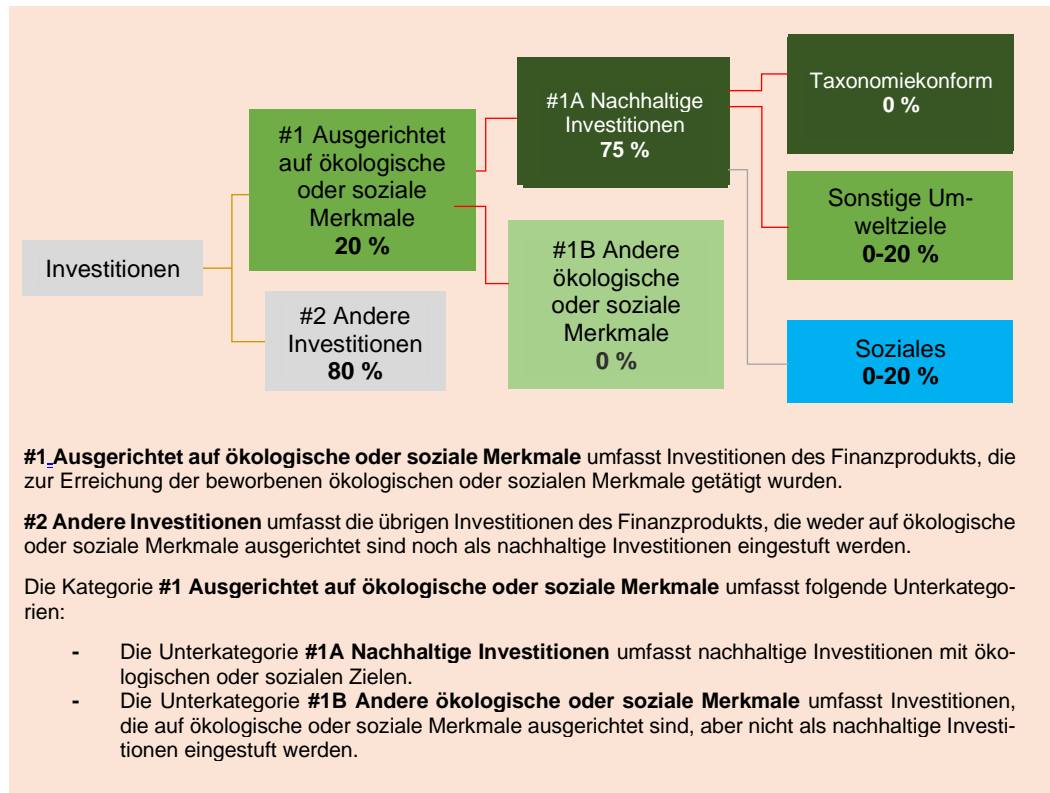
Investitionen

#1 Ausgerichtet auf ökologische oder soziale Merkmale
**20 %**

#2 Andere Investitionen
**80 %**

#1A Nachhaltige Investitionen
**75 %**

#1B Andere ökologische oder soziale Merkmale
**0 %**

Taxonomiekonform
**0 %**

Sonstige Umweltziele
**0-20 %**

Soziales
**0-20 %**

**#1 Ausgerichtet auf ökologische oder soziale Merkmale** umfasst Investitionen des Finanzprodukts, die zur Erreichung der beworbenen ökologischen oder sozialen Merkmale getätigt wurden.

**#2 Andere Investitionen** umfasst die übrigen Investitionen des Finanzprodukts, die weder auf ökologische oder soziale Merkmale ausgerichtet sind noch als nachhaltige Investitionen eingestuft werden.

Die Kategorie **#1 Ausgerichtet auf ökologische oder soziale Merkmale** umfasst folgende Unterkategorien:

- Die Unterkategorie **#1A Nachhaltige Investitionen** umfasst nachhaltige Investitionen mit ökologischen oder sozialen Zielen.
- Die Unterkategorie **#1B Andere ökologische oder soziale Merkmale** umfasst Investitionen, die auf ökologische oder soziale Merkmale ausgerichtet sind, aber nicht als nachhaltige Investitionen eingestuft werden.